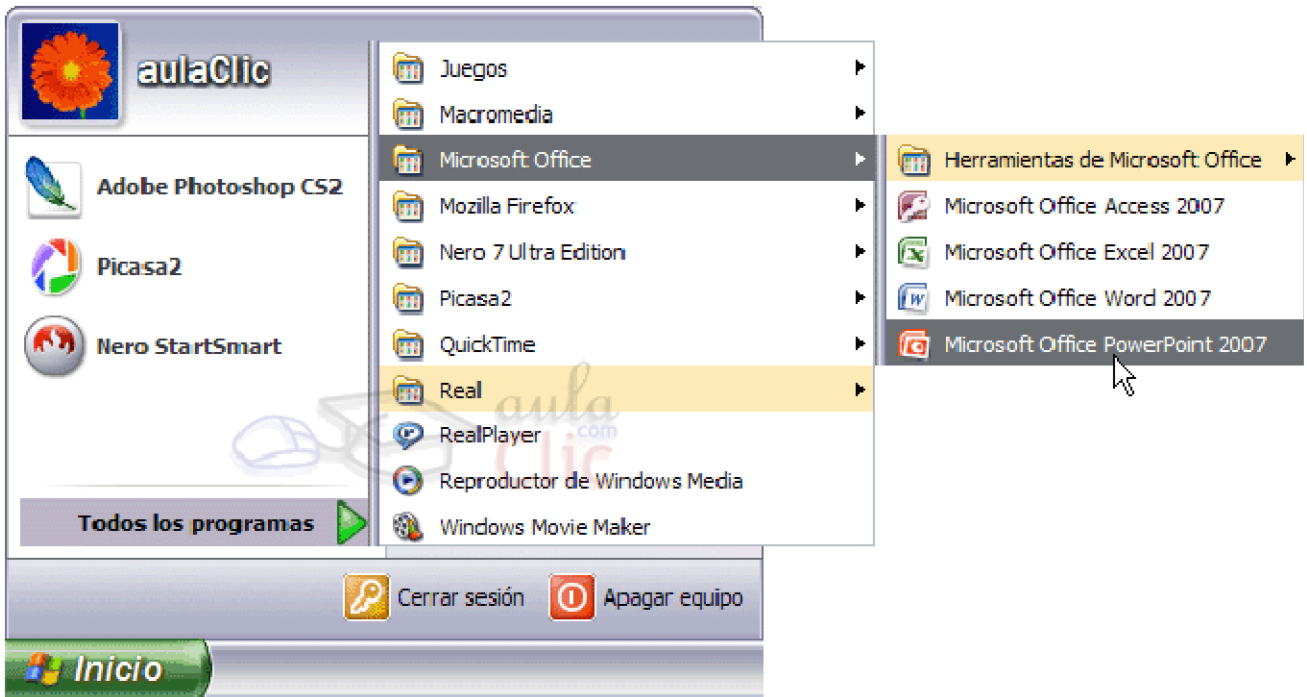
aulaClic

Adobe Photoshop CS2

Picasa2

Nero StartSmart

Todos los programas

Juegos
Macromedia
Microsoft Office
Mozilla Firefox
Nero 7 Ultra Edition
Picasa2
QuickTime
Real
RealPlayer
Reproductor de Windows Media
Windows Movie Maker

Herramientas de Microsoft Office
Microsoft Office Access 2007
Microsoft Office Excel 2007
Microsoft Office Word 2007
Microsoft Office PowerPoint 2007

aula .com Clic

Cerrar sesión
Apagar equipo

Inicio